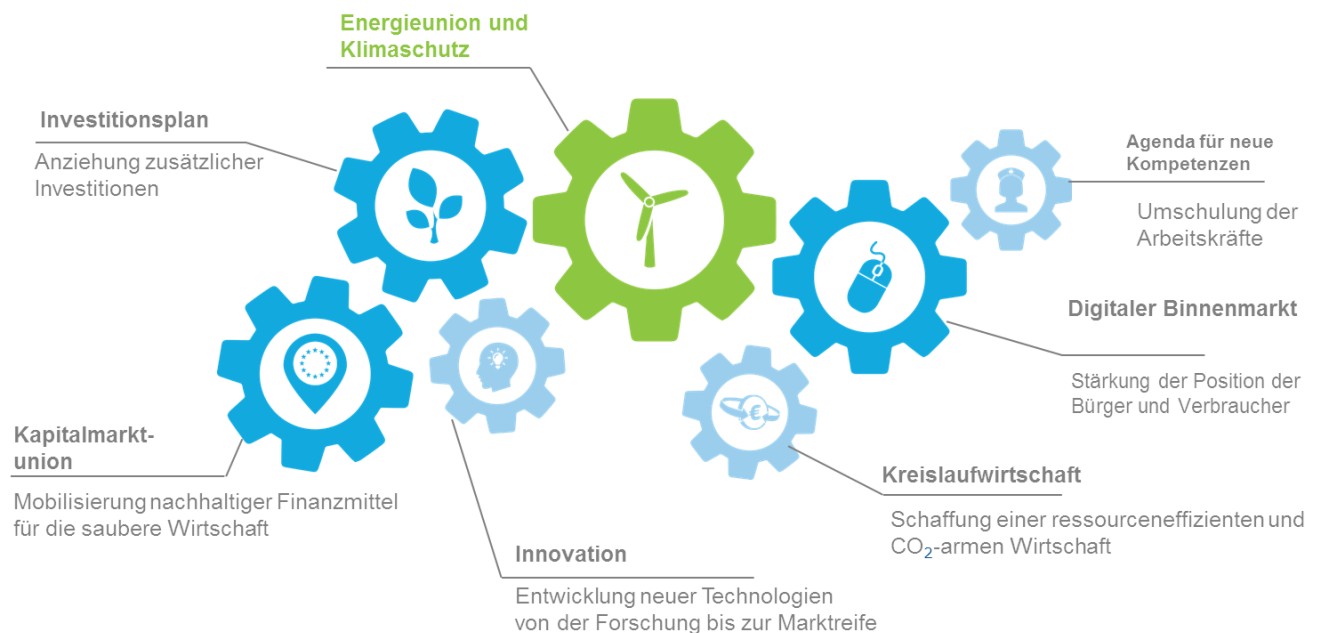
Energieunion und Klimaschutz

Investitionsplan

Anziehung zusätzlicher Investitionen

Agenda für neue Kompetenzen

Umschulung der Arbeitskräfte

Digitaler Binnenmarkt

Stärkung der Position der Bürger und Verbraucher

Kapitalmarktunion

Mobilisierung nachhaltiger Finanzmittel für die saubere Wirtschaft

Kreislaufwirtschaft

Schaffung einer ressourceneffizienten und $CO_2$-armen Wirtschaft

Innovation

Entwicklung neuer Technologien von der Forschung bis zur Marktreife